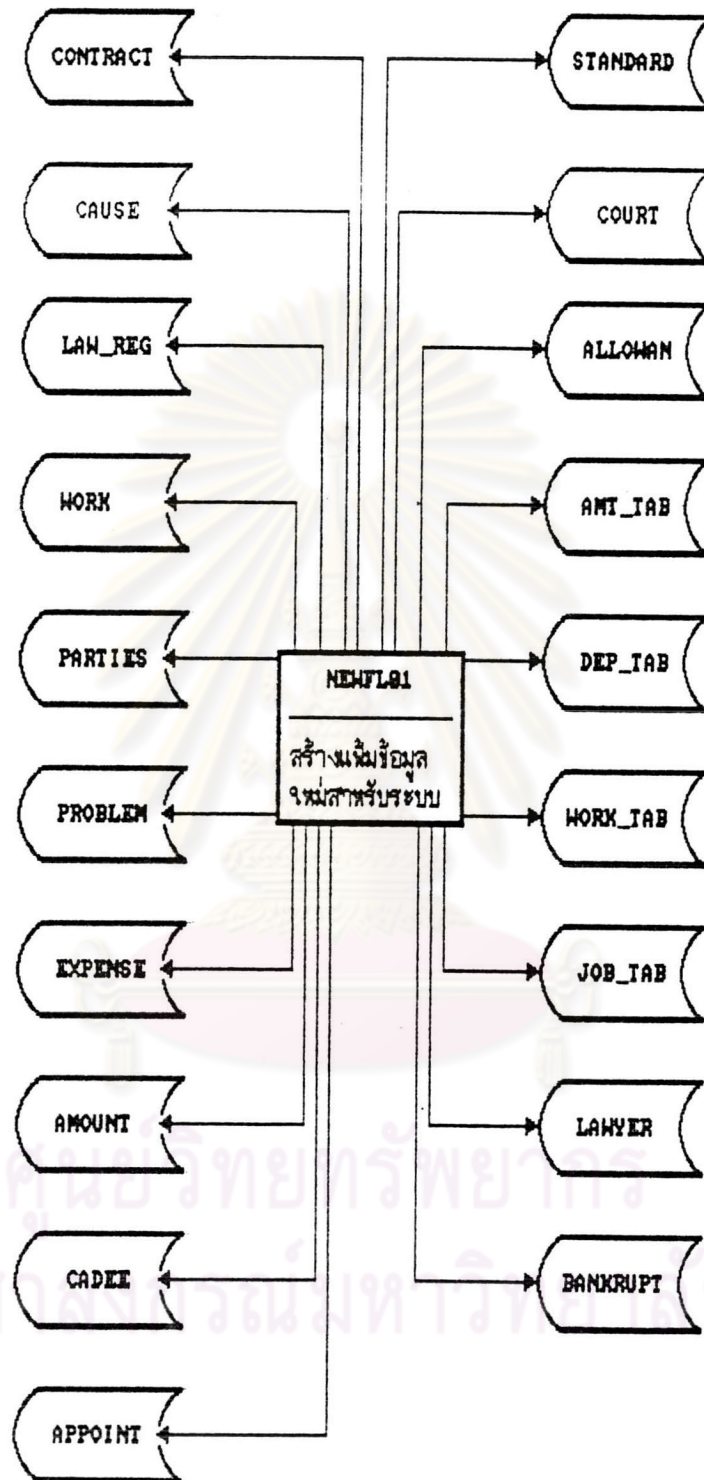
NEWFL01

สร้างแฟ้มข้อมูลใหม่สำหรับระบบ

CONTRACT

CAUSE

LAW_REG

WORK

PARTIES

PROBLEM

EXPENSE

AMOUNT

CADEE

APPOINT

STANDARD

COURT

ALLOWAN

AMT_TAB

DEP_TAB

WORK_TAB

JOB_TAB

LAWYER

BANKRUPT

ศูนย์วิทยทรัพยากร
จุฬาลงกรณ์มหาวิทยาลัย